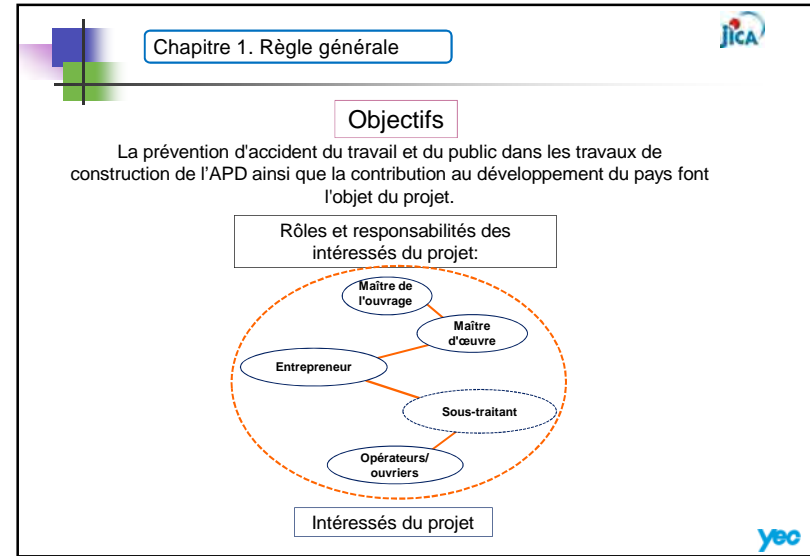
Chapitre 1. Règle générale

JICA

Objectifs

La prévention d'accident du travail et du public dans les travaux de construction de l'APD ainsi que la contribution au développement du pays font l'objet du projet.

Rôles et responsabilités des intéressés du projet:

Maître de l'ouvrage

Maître d'œuvre

Entrepreneur

Sous-traitant

Opérateurs/ ouvriers

Intéressés du projet

yec